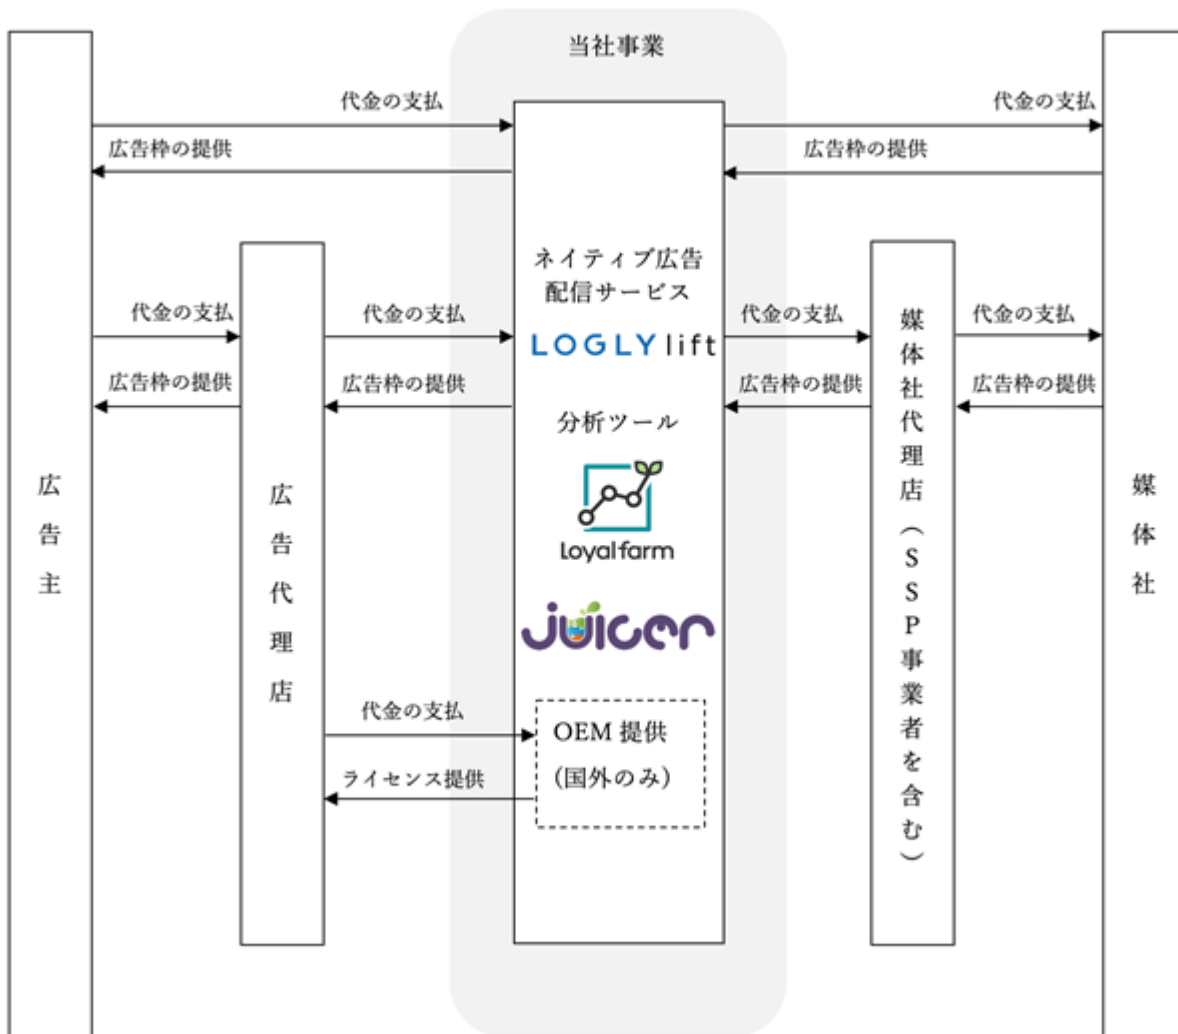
当社事業

代金の支払

広告枠の提供

代金の支払

広告枠の提供

広告主

代金の支払

広告枠の提供

広告代理店

代金の支払

広告枠の提供

ネイティブ広告配信サービス

LOGLY lift

分析ツール

Loyalfarm

Juicer

代金の支払

ライセンス提供

OEM 提供（国外のみ）

代金の支払

広告枠の提供

媒体社代理店（SSP事業者を含む）

代金の支払

広告枠の提供

媒体社